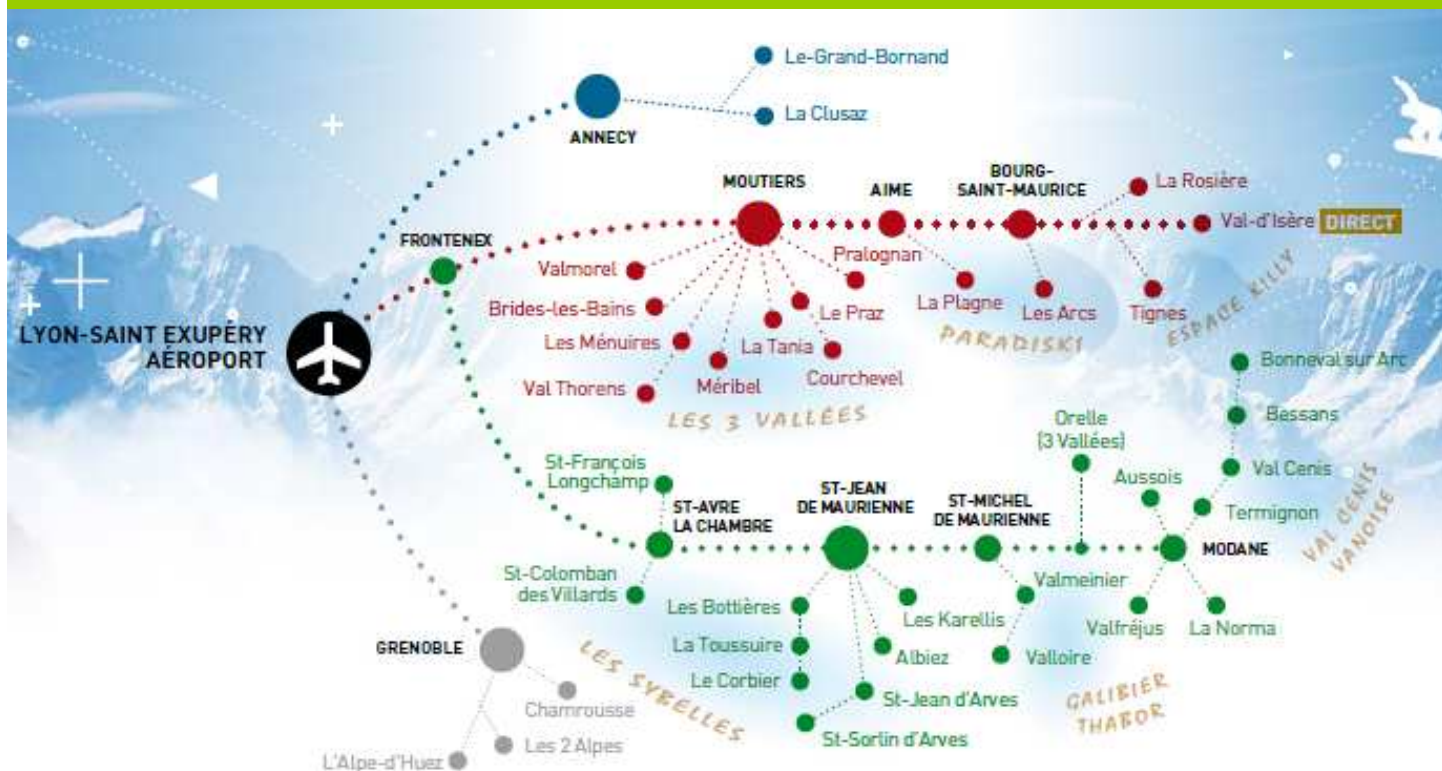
Le-Grand-Bornand
La Clusaz
ANNECY
MOUTIERS
AIME
BOURG-SAINT-MAURICE
La Rosière
Val-d'Isère DIRECT
FRONTENEX
Pralognan
Valmorel
Brides-les-Bains
Le Praz
La Plagne
Les Arcs
Tignes
ESPACE KILLY
PARADISKI
LYON-SAINT EXUPÉRY AÉROPORT
Les Ménuires
La Tania
Courchevel
Méribel
Val Thorens
LES 3 VALLÉES
Bonneval sur Arc
Bessans
Orelle (3 Vallées)
Aussois
Val Cenis
Termignon
VAL CENIS VANOISE
St-François Longchamp
ST-AVRE LA CHAMBRE
ST-JEAN DE MAURIENNE
ST-MICHEL DE MAURIENNE
MODANE
St-Colomban des Villards
Valmeinier
Les Bottières
Les Karellis
Valfréjus
La Norma
La Toussuire
Albiez
Valloire
GRENOBLE
LES SYBELLES
Le Corbier
St-Jean d'Arves
GALIBIER THABOR
Chamrousse
St-Sorlin d'Arves
L'Alpe-d'Huez
Les 2 Alpes